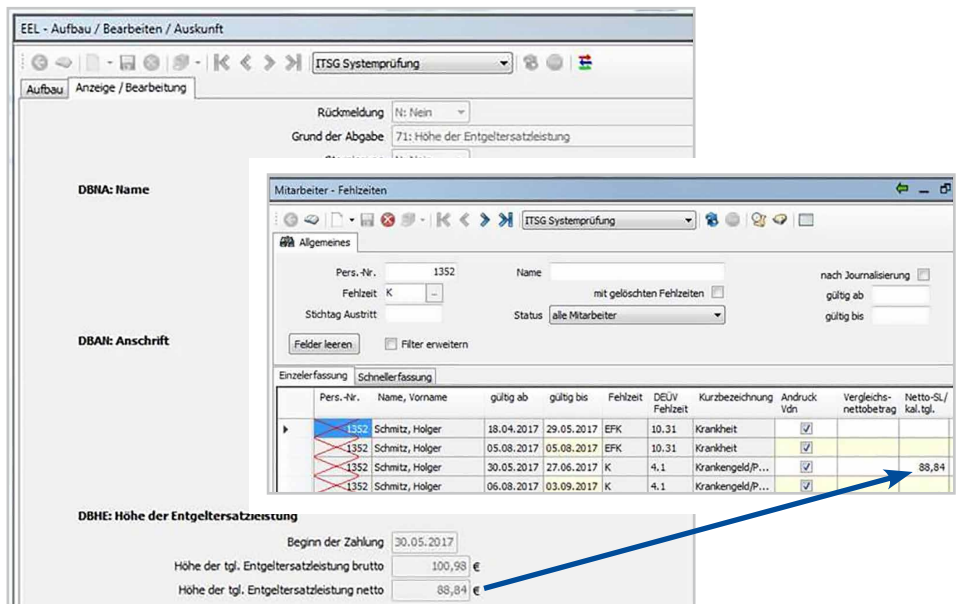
EEL - Aufbau / Bearbeiten / Auskunft

ITSG Systemprüfung

Aufbau | Anzeige / Bearbeitung

Rückmeldung N: Nein

Grund der Abgabe 71: Höhe der Entgeltersatzleistung

DBNA: Name

DBAN: Anschrift

Mitarbeiter - Fehlzeiten

ITSG Systemprüfung

Allgemeines

Pers.-Nr. 1352

Name

nach Journalisierung

Fehlzeit K

mit gelöschten Fehlzeiten

gültig ab

Stichtag Austritt

Status alle Mitarbeiter

gültig bis

Felder leeren

Filter erweitern

Einzelerfassung | Schnellerfassung

| Pers.-Nr. | Name, Vorname | gültig ab | gültig bis | Fehlzeit | DEÜV Fehlzeit | Kurzbezeichnung | Andruck Vdn | Vergleichs-nettobetrag | Netto-SL/ kal.tgl. |
|---|---|---|---|---|---|---|---|---|---|
| 1352 | Schmitz, Holger | 18.04.2017 | 29.05.2017 | EFK | 10.31 | Krankheit | ✓ | | |
| 1352 | Schmitz, Holger | 05.08.2017 | 05.08.2017 | EFK | 10.31 | Krankheit | ✓ | | |
| 1352 | Schmitz, Holger | 30.05.2017 | 27.06.2017 | K | 4.1 | Krankengeld/P... | ✓ | | 88,84 |
| 1352 | Schmitz, Holger | 06.08.2017 | 03.09.2017 | K | 4.1 | Krankengeld/P... | ✓ | | |

DBHE: Höhe der Entgeltersatzleistung

Beginn der Zahlung 30.05.2017

Höhe der tgl. Entgeltersatzleistung brutto 100,98 €

Höhe der tgl. Entgeltersatzleistung netto 88,84 €